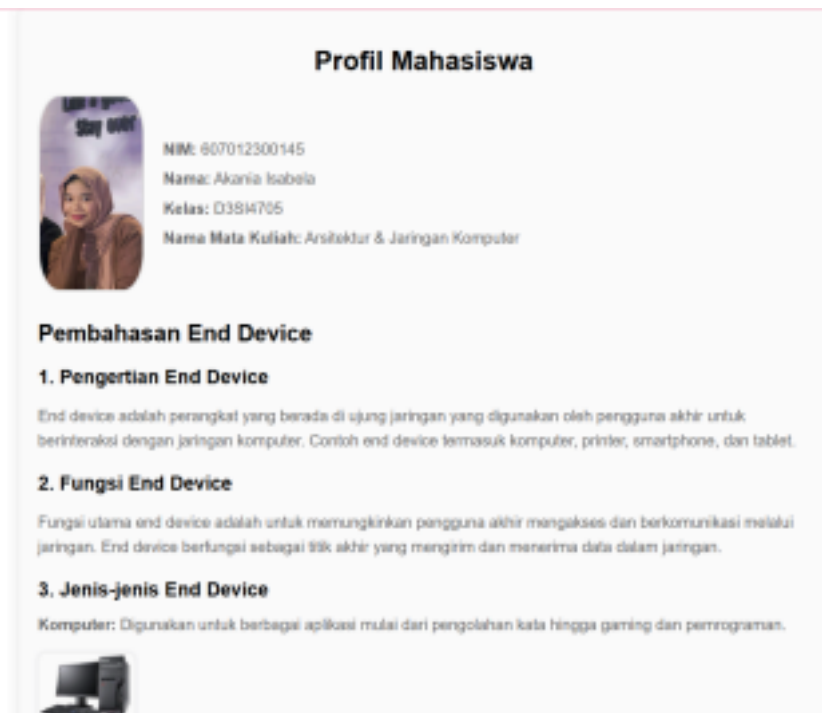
Profil Mahasiswa

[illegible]
Stay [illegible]

NIM: 607012300145
Nama: Akania Isabela
Kelas: D3SI4705
Nama Mata Kuliah: Arsitektur & Jaringan Komputer

Pembahasan End Device

1. Pengertian End Device

End device adalah perangkat yang berada di ujung jaringan yang digunakan oleh pengguna akhir untuk berinteraksi dengan jaringan komputer. Contoh end device termasuk komputer, printer, smartphone, dan tablet.

2. Fungsi End Device

Fungsi utama end device adalah untuk memungkinkan pengguna akhir mengakses dan berkomunikasi melalui jaringan. End device berfungsi sebagai titik akhir yang mengirim dan menerima data dalam jaringan.

3. Jenis-jenis End Device

Komputer: Digunakan untuk berbagai aplikasi mulai dari pengolahan kata hingga gaming dan pemrograman.